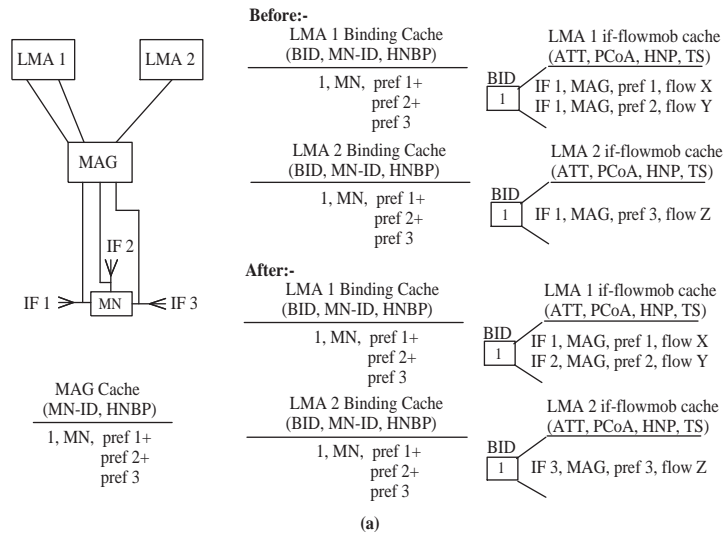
LMA 1

LMA 2

MAG

IF 2

IF 1

MN

IF 3

MAG Cache
(MN-ID, HNBP)

1, MN, pref 1+
pref 2+
pref 3

Before:-

LMA 1 Binding Cache
(BID, MN-ID, HNBP)

1, MN, pref 1+
pref 2+
pref 3

LMA 1 if-flowmob cache
(ATT, PCoA, HNP, TS)

BID
1

IF 1, MAG, pref 1, flow X
IF 1, MAG, pref 2, flow Y

LMA 2 Binding Cache
(BID, MN-ID, HNBP)

1, MN, pref 1+
pref 2+
pref 3

LMA 2 if-flowmob cache
(ATT, PCoA, HNP, TS)

BID
1

IF 1, MAG, pref 3, flow Z

After:-

LMA 1 Binding Cache
(BID, MN-ID, HNBP)

1, MN, pref 1+
pref 2+
pref 3

LMA 1 if-flowmob cache
(ATT, PCoA, HNP, TS)

BID
1

IF 1, MAG, pref 1, flow X
IF 2, MAG, pref 2, flow Y

LMA 2 Binding Cache
(BID, MN-ID, HNBP)

1, MN, pref 1+
pref 2+
pref 3

LMA 2 if-flowmob cache
(ATT, PCoA, HNP, TS)

BID
1

IF 3, MAG, pref 3, flow Z

(a)